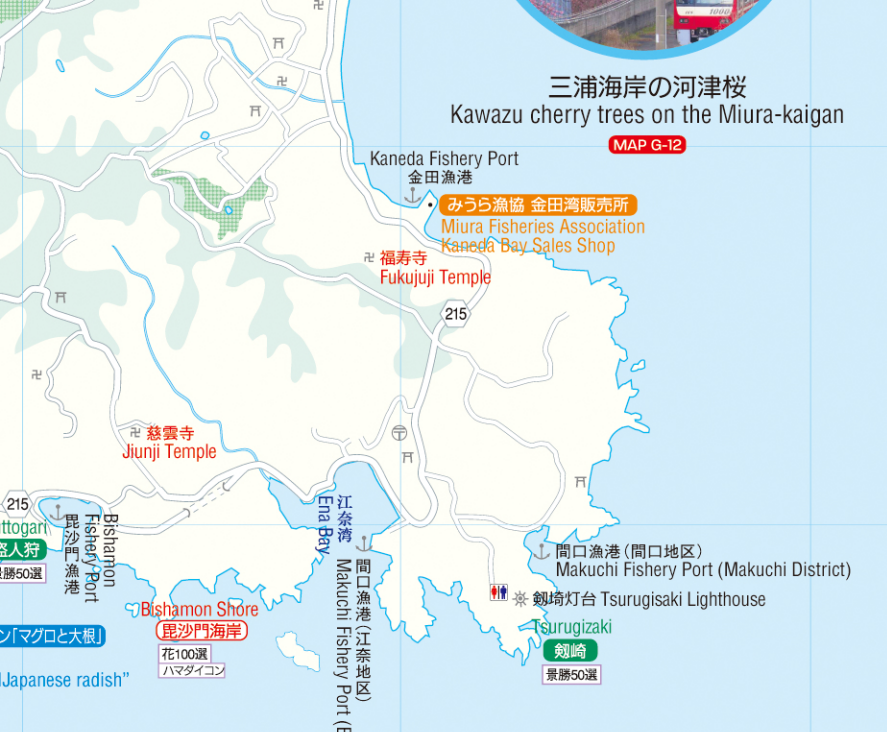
三浦海岸の河津桜
Kawazu cherry trees on the Miura-kaigan
MAP G-12

Kaneda Fishery Port
金田漁港
みうら漁協 金田湾販売所
Miura Fisheries Association
Kaneda Bay Sales Shop

福寿寺
Fukujuji Temple

215

慈雲寺
Jiunji Temple

215
ttogari
盗人狩
景勝50選

毘沙門漁港
Bishamon Fishery Port

江奈湾
Ena Bay

間口漁港（江奈地区）
Makuchi Fishery Port (E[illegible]

間口漁港（間口地区）
Makuchi Fishery Port (Makuchi District)

剱崎灯台 Tsurugisaki Lighthouse

Tsurugizaki
剱崎
景勝50選

Bishamon Shore
毘沙門海岸
花100選
ハマダイコン

ン「マグロと大根」
Japanese radish”

1000